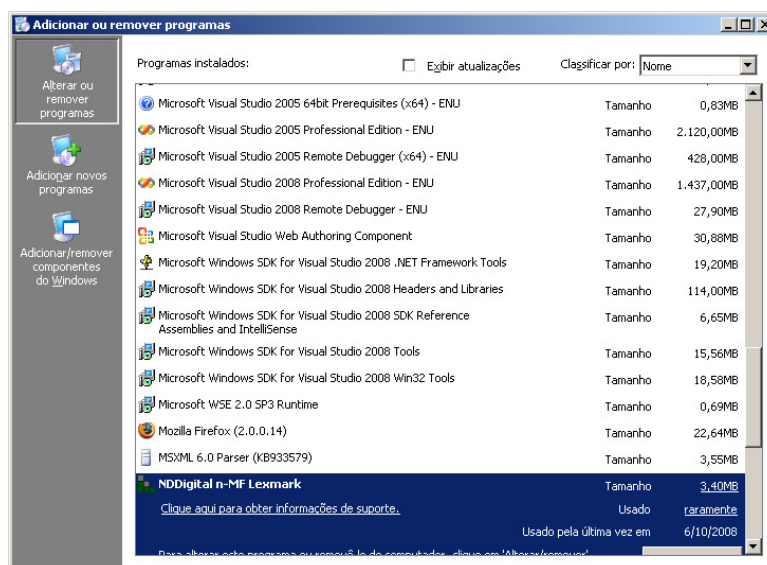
Adicionar ou remover programas

Alterar ou remover programas

Adicionar novos programas

Adicionar/remover componentes do Windows

Programas instalados:

Exibir atualizações

Classificar por: Nome

| | | |
|---|---|---|
| Microsoft Visual Studio 2005 64bit Prerequisites (x64) - ENU | Tamanho | 0,83MB |
| Microsoft Visual Studio 2005 Professional Edition - ENU | Tamanho | 2.120,00MB |
| Microsoft Visual Studio 2005 Remote Debugger (x64) - ENU | Tamanho | 428,00MB |
| Microsoft Visual Studio 2008 Professional Edition - ENU | Tamanho | 1.437,00MB |
| Microsoft Visual Studio 2008 Remote Debugger - ENU | Tamanho | 27,90MB |
| Microsoft Visual Studio Web Authoring Component | Tamanho | 30,88MB |
| Microsoft Windows SDK for Visual Studio 2008 .NET Framework Tools | Tamanho | 19,20MB |
| Microsoft Windows SDK for Visual Studio 2008 Headers and Libraries | Tamanho | 114,00MB |
| Microsoft Windows SDK for Visual Studio 2008 SDK Reference Assemblies and IntelliSense | Tamanho | 6,65MB |
| Microsoft Windows SDK for Visual Studio 2008 Tools | Tamanho | 15,56MB |
| Microsoft Windows SDK for Visual Studio 2008 Win32 Tools | Tamanho | 18,58MB |
| Microsoft WSE 2.0 SP3 Runtime | Tamanho | 0,69MB |
| Mozilla Firefox (2.0.0.14) | Tamanho | 22,64MB |
| MSXML 6.0 Parser (KB933579) | Tamanho | 3,55MB |
| NDDigital n-MF Lexmark | Tamanho | 3,40MB |

Clique aqui para obter informações de suporte.

Usado raramente

Usado pela última vez em 6/10/2008

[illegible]